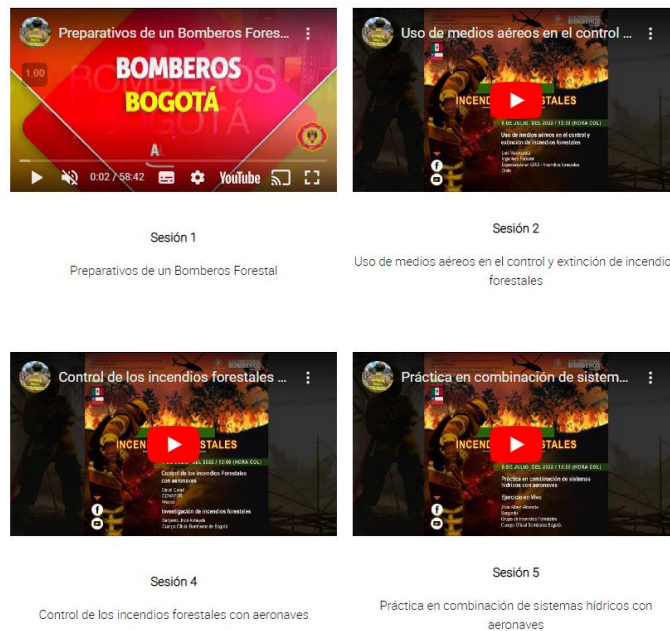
Preparativos de un Bomberos Fores...

1.00

BOMBEROS
BOGOTÁ

0:02 / 58:42

YouTube

Sesión 1

Preparativos de un Bomberos Forestal

Uso de medios aéreos en el control ...

INCEND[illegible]STALES

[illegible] DE JULIO DEL 2022 | 15:00 (HORA COL)

Uso de medios aéreos en el control y extinción de incendios forestales

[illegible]

Sesión 2

Uso de medios aéreos en el control y extinción de incendic forestales

Control de los incendios forestales ...

INCEND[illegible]STALES

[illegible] DEL 2022 | 13:00 (HORA COL)

Control de los incendios Forestales con aeronaves

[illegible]

Investigación de incendios forestales

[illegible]

Sesión 4

Control de los incendios forestales con aeronaves

Práctica en combinación de sistem...

INCEND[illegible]STALES

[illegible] DE JULIO DEL 2022 | 13:00 (HORA COL)

Práctica en combinación de sistemas hídricos con aeronaves

Ejercicio en Vivo

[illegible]

Sesión 5

Práctica en combinación de sistemas hídricos con aeronaves